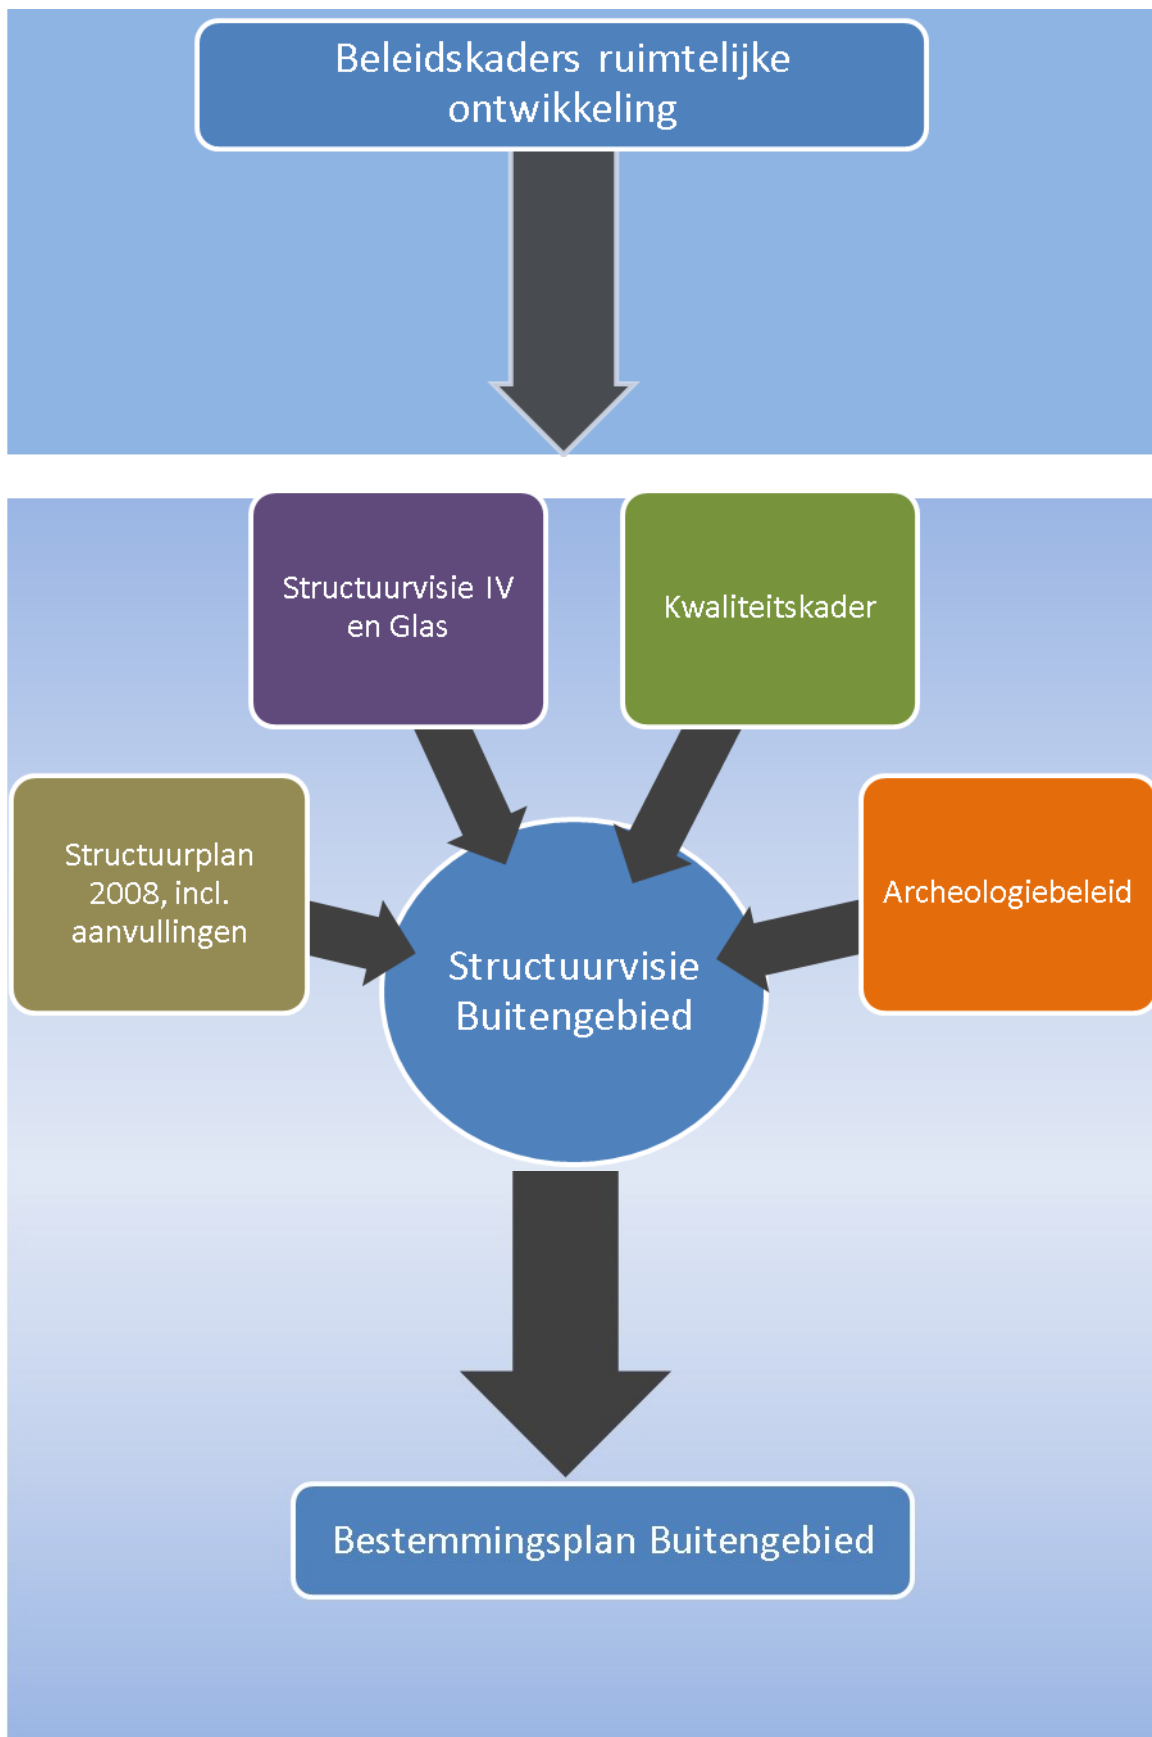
Beleidskaders ruimtelijke ontwikkeling

Structuurvisie IV en Glas

Kwaliteitskader

Structuurplan 2008, incl. aanvullingen

Structuurvisie Buitengebied

Archeologiebeleid

Bestemmingsplan Buitengebied